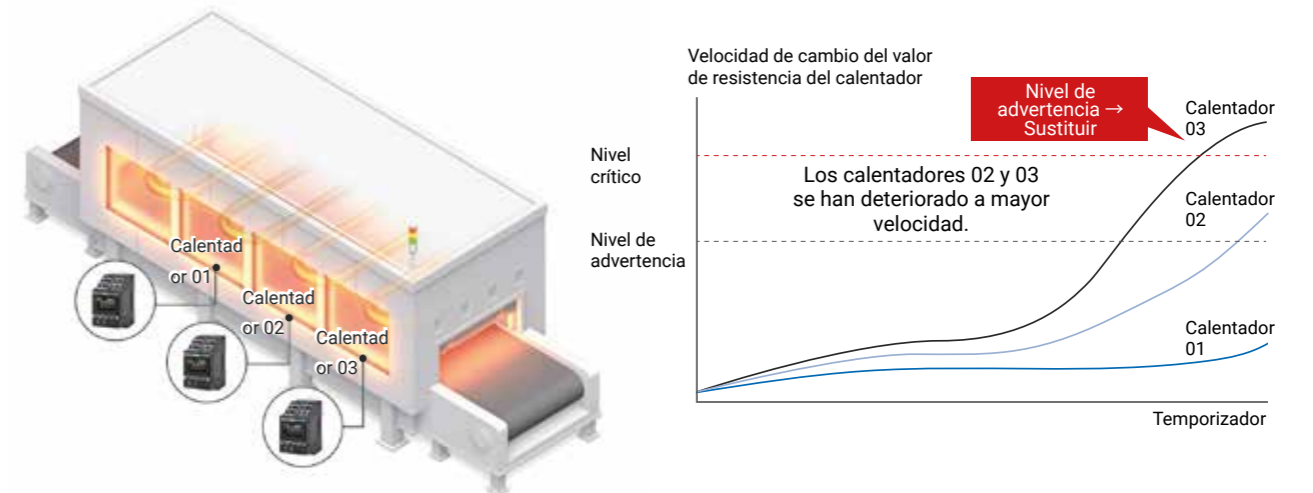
Calentador 01

Calentador 02

Calentador 03

Velocidad de cambio del valor de resistencia del calentador

Nivel de advertencia → Sustituir

Calentador 03

Nivel crítico

Los calentadores 02 y 03 se han deteriorado a mayor velocidad.

Calentador 02

Nivel de advertencia

Calentador 01

Temporizador